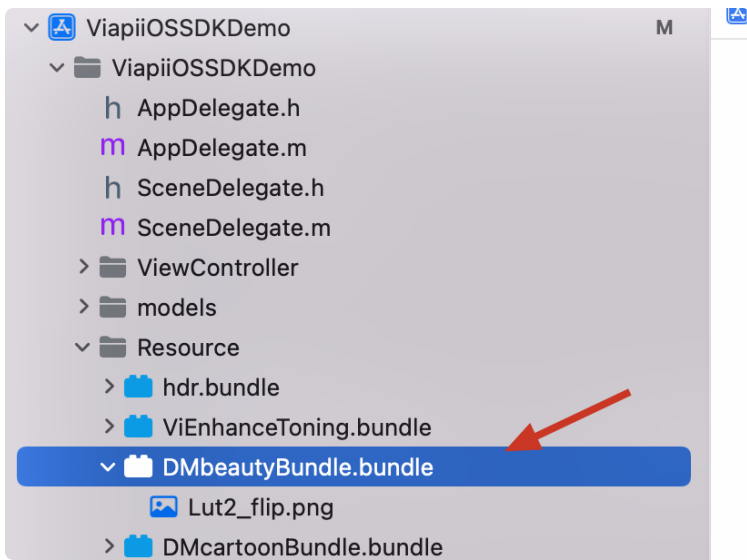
ViapiiOSSDKDemo M
ViapiiOSSDKDemo
h AppDelegate.h
m AppDelegate.m
h SceneDelegate.h
m SceneDelegate.m
ViewController
models
Resource
hdr.bundle
ViEnhanceToning.bundle
DMbeautyBundle.bundle
Lut2_flip.png
DMcartoonBundle.bundle